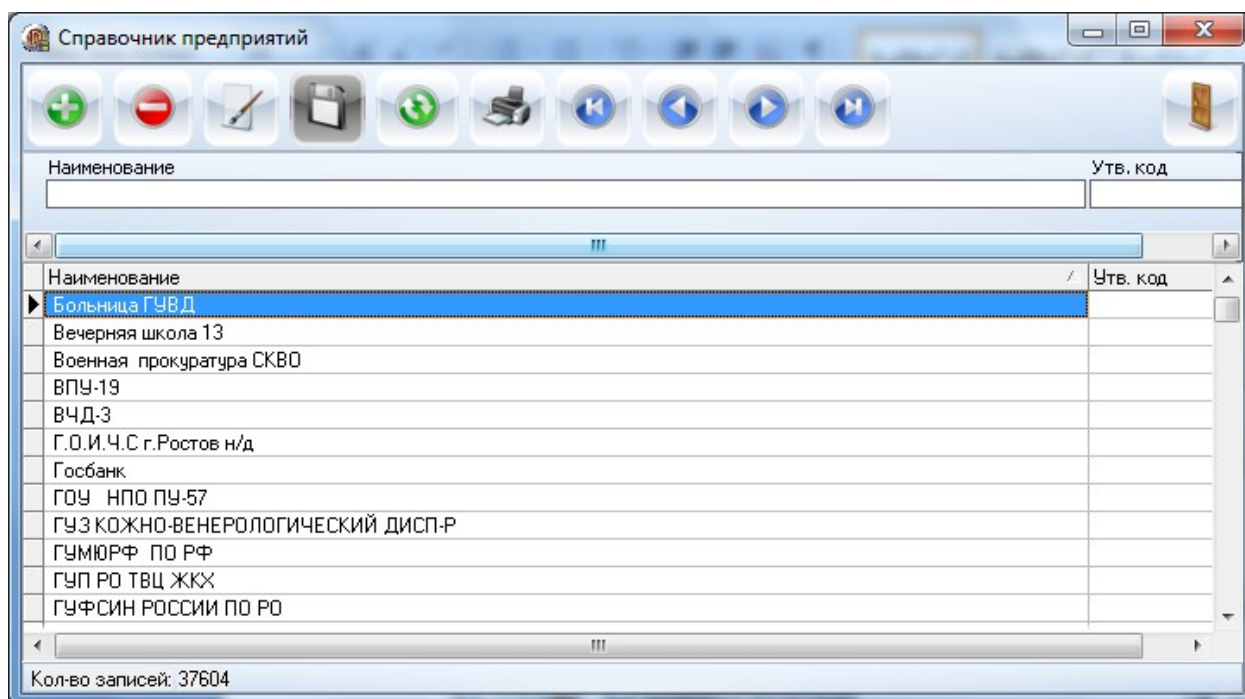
Справочник предприятий

Наименование
Утв. код

| Наименование | Утв. код |
|---|---|
| Больница ГУВД | |
| Вечерняя школа 13 | |
| Военная прокуратура СКВО | |
| ВПУ-19 | |
| ВЧД-3 | |
| Г.О.И.Ч.С г.Ростов н/д | |
| Госбанк | |
| ГОУ НПО ПУ-57 | |
| ГУЗ КОЖНО-ВЕНЕРОЛОГИЧЕСКИЙ ДИСП-Р | |
| ГУМЮРФ ПО РФ | |
| ГУП РО ТВЦ ЖКХ | |
| ГУФСИН РОССИИ ПО РО | |

Кол-во записей: 37604